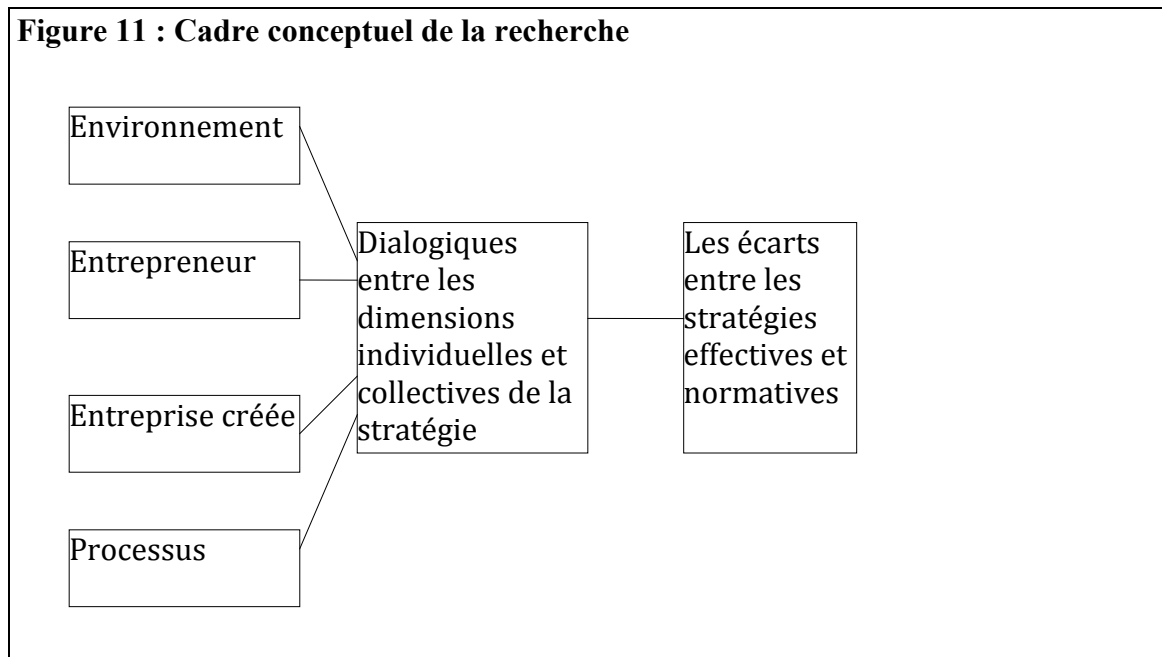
Figure 11 : Cadre conceptuel de la recherche

Environnement

Entrepreneur

Entreprise créée

Processus

Dialogiques entre les dimensions individuelles et collectives de la stratégie

Les écarts entre les stratégies effectives et normatives